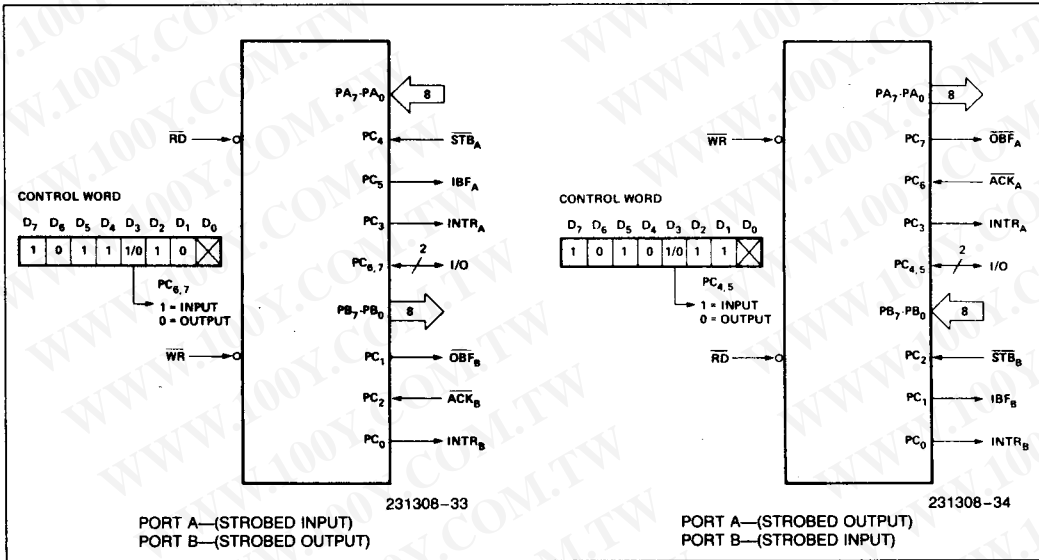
$PA_7$-$PA_0$

8

$\overline{RD}$

$PC_4$

$\overline{STB}_A$

$PC_5$

$IBF_A$

CONTROL WORD

$PC_3$

$INTR_A$

| $D_7$ | $D_6$ | $D_5$ | $D_4$ | $D_3$ | $D_2$ | $D_1$ | $D_0$ |
|---|---|---|---|---|---|---|---|
| 1 | 0 | 1 | 1 | 1/0 | 1 | 0 | |

$PC_{6,7}$

2

I/O

$PC_{6,7}$

1 = INPUT
0 = OUTPUT

$PB_7$-$PB_0$

8

$\overline{WR}$

$PC_1$

$\overline{OBF}_B$

$PC_2$

$\overline{ACK}_B$

$PC_0$

$INTR_B$

231308-33

PORT A—(STROBED INPUT)
PORT B—(STROBED OUTPUT)

$PA_7$-$PA_0$

8

$\overline{WR}$

$PC_7$

$\overline{OBF}_A$

CONTROL WORD

$PC_6$

$\overline{ACK}_A$

| $D_7$ | $D_6$ | $D_5$ | $D_4$ | $D_3$ | $D_2$ | $D_1$ | $D_0$ |
|---|---|---|---|---|---|---|---|
| 1 | 0 | 1 | 0 | 1/0 | 1 | 1 | |

$PC_3$

$INTR_A$

$PC_{4,5}$

2

I/O

$PC_{4,5}$

1 = INPUT
0 = OUTPUT

$PB_7$-$PB_0$

8

$\overline{RD}$

$PC_2$

$\overline{STB}_B$

$PC_1$

$IBF_B$

$PC_0$

$INTR_B$

231308-34

PORT A—(STROBED OUTPUT)
PORT B—(STROBED INPUT)

WWW.100Y.COM.TW